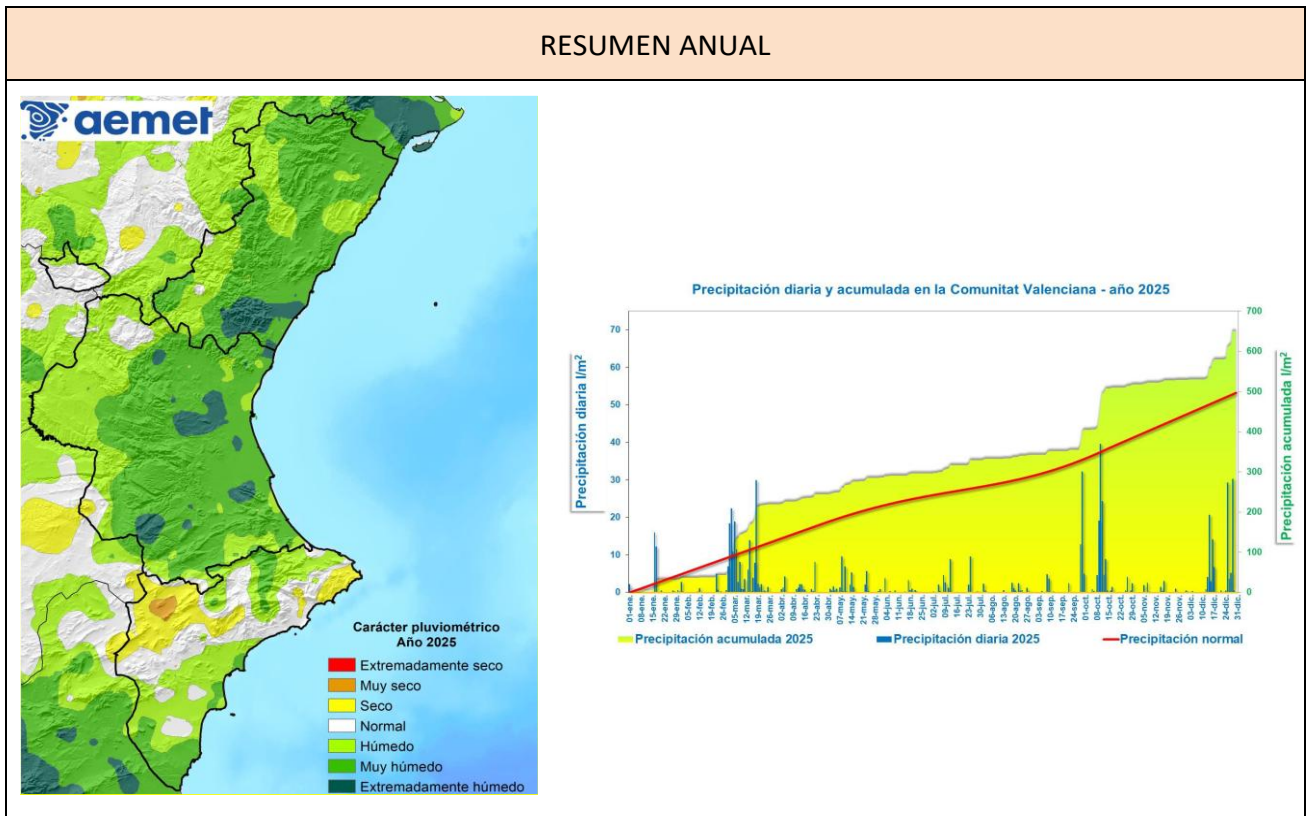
RESUMEN ANUAL

aemet

Carácter pluviométrico
Año 2025

Extremadamente seco
Muy seco
Seco
Normal
Húmedo
Muy húmedo
Extremadamente húmedo

Precipitación diaria y acumulada en la Comunitat Valenciana - año 2025

Precipitación diaria l/m²

Precipitación acumulada l/m²

0
10
20
30
40
50
60
70

0
100
200
300
400
500
600
700

01-ene. 08-ene. 15-ene. 22-ene. 29-ene. 05-feb. 12-feb. 19-feb. 26-feb. 05-mar. 12-mar. 19-mar. 26-mar. 02-abr. 09-abr. 16-abr. 23-abr. 30-abr. 07-may. 14-may. 21-may. 28-may. 04-jun. 11-jun. 18-jun. 25-jun. 02-jul. 09-jul. 16-jul. 23-jul. 30-jul. 06-ago. 13-ago. 20-ago. 27-ago. 03-sep. 10-sep. 17-sep. 24-sep. 01-oct. 08-oct. 15-oct. 22-oct. 29-oct. 05-nov. 12-nov. 19-nov. 26-nov. 03-dic. 10-dic. 17-dic. 24-dic. 31-dic.

Precipitación acumulada 2025
Precipitación diaria 2025
Precipitación normal